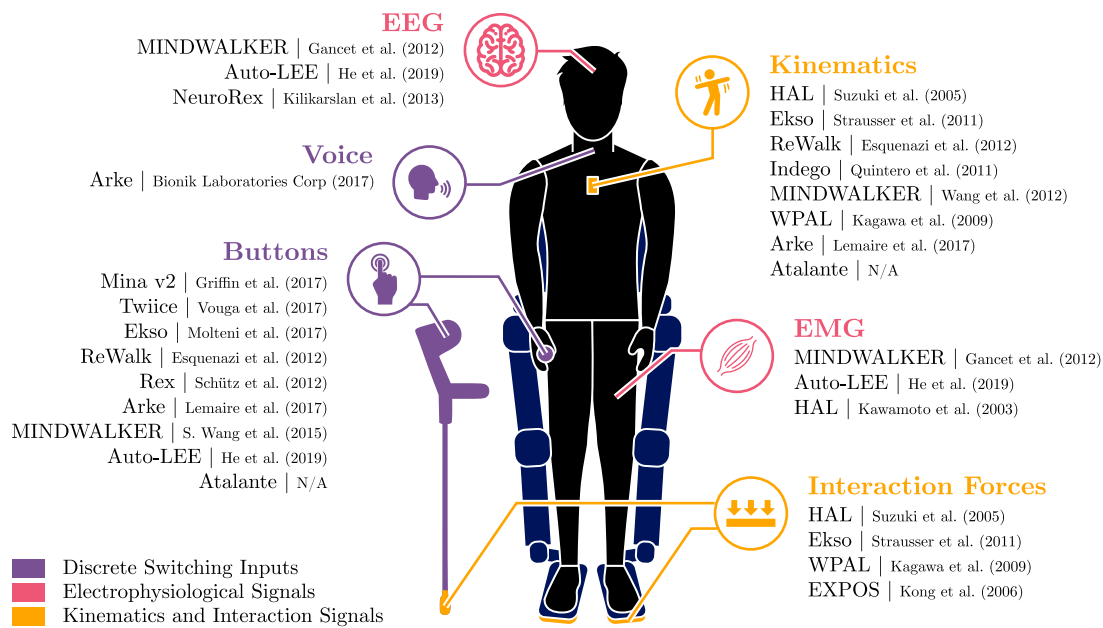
EEG
MINDWALKER | Gancet et al. (2012)
Auto-LEE | He et al. (2019)
NeuroRex | Kilikarslan et al. (2013)

Voice
Arke | Bionik Laboratories Corp (2017)

Buttons
Mina v2 | Griffin et al. (2017)
Twiice | Vouga et al. (2017)
Ekso | Molteni et al. (2017)
ReWalk | Esquenazi et al. (2012)
Rex | Schütz et al. (2012)
Arke | Lemaire et al. (2017)
MINDWALKER | S. Wang et al. (2015)
Auto-LEE | He et al. (2019)
Atalante | N/A

Kinematics
HAL | Suzuki et al. (2005)
Ekso | Strausser et al. (2011)
ReWalk | Esquenazi et al. (2012)
Indego | Quintero et al. (2011)
MINDWALKER | Wang et al. (2012)
WPAL | Kagawa et al. (2009)
Arke | Lemaire et al. (2017)
Atalante | N/A

EMG
MINDWALKER | Gancet et al. (2012)
Auto-LEE | He et al. (2019)
HAL | Kawamoto et al. (2003)

Interaction Forces
HAL | Suzuki et al. (2005)
Ekso | Strausser et al. (2011)
WPAL | Kagawa et al. (2009)
EXPOS | Kong et al. (2006)

Discrete Switching Inputs
Electrophysiological Signals
Kinematics and Interaction Signals